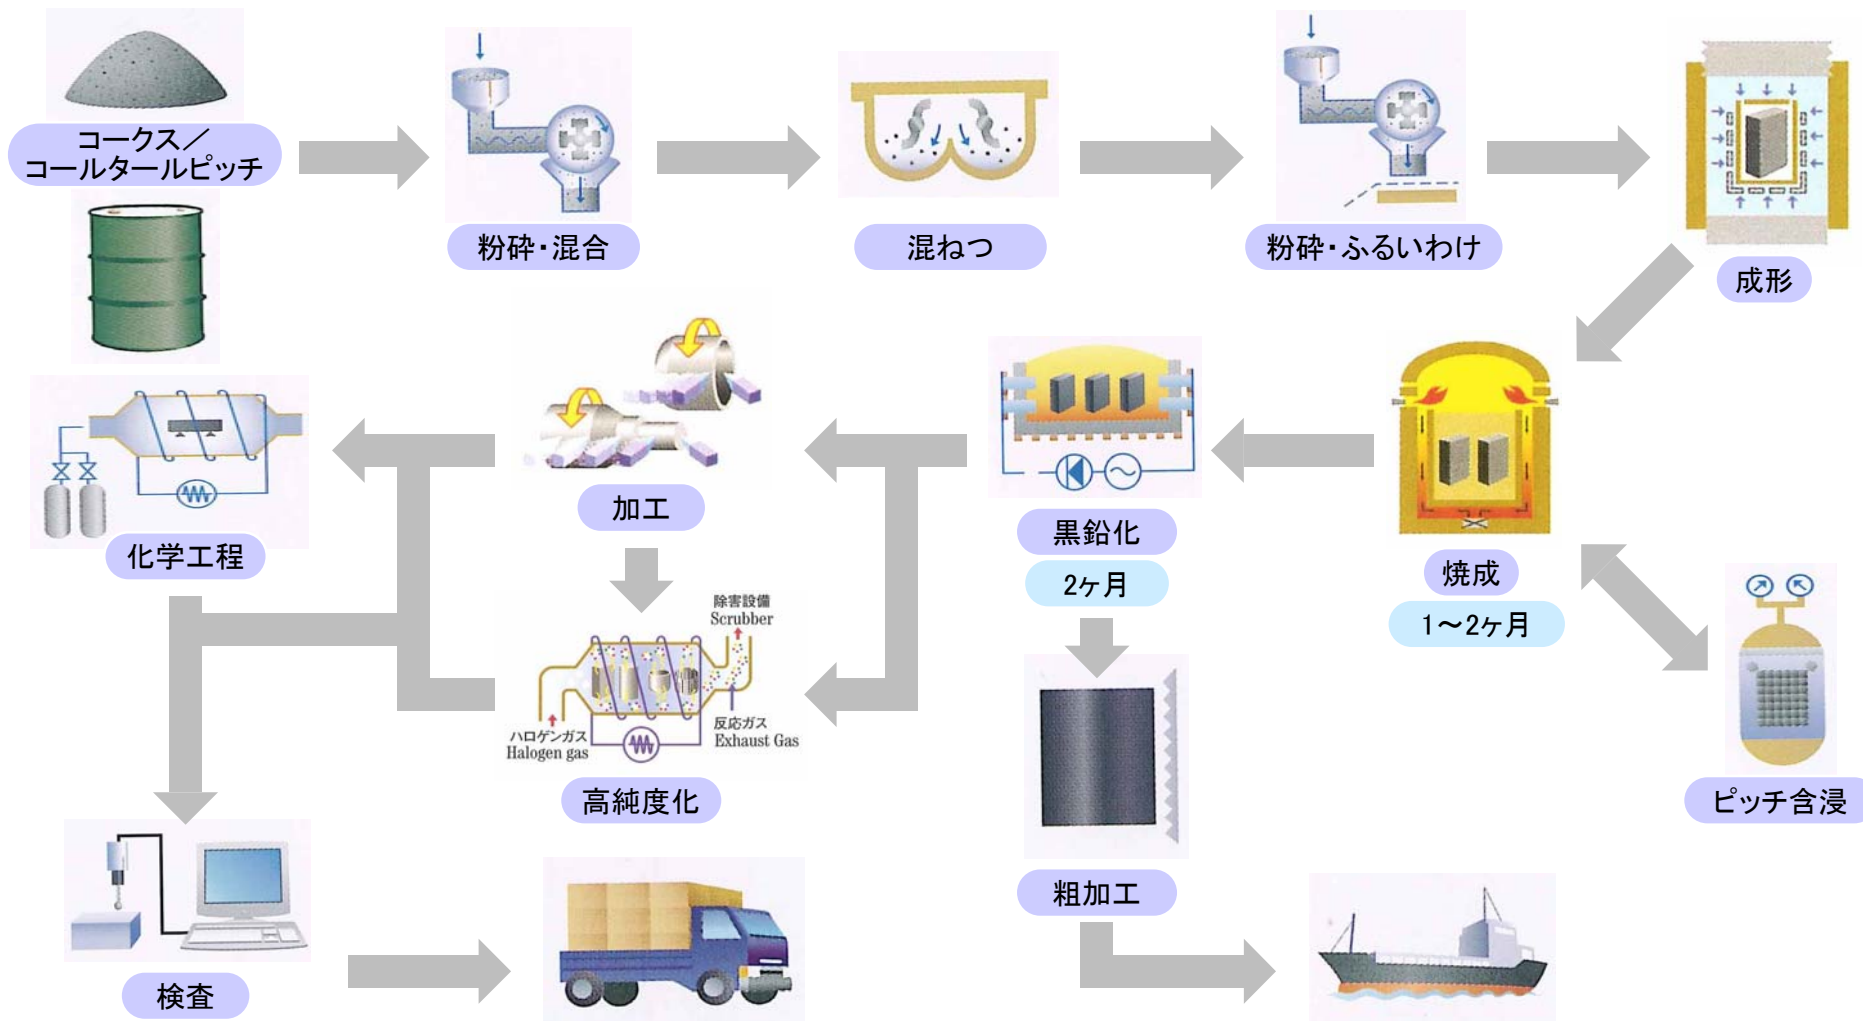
コークス／コールタールピッチ

粉砕・混合

混ねつ

粉砕・ふるいわけ

成形

焼成

1～2ケ月

ピッチ含浸

黒鉛化

2ケ月

粗加工

加工

除害設備
Scrubber

ハロゲンガス
Halogen gas

反応ガス
Exhaust Gas

高純度化

化学工程

検査